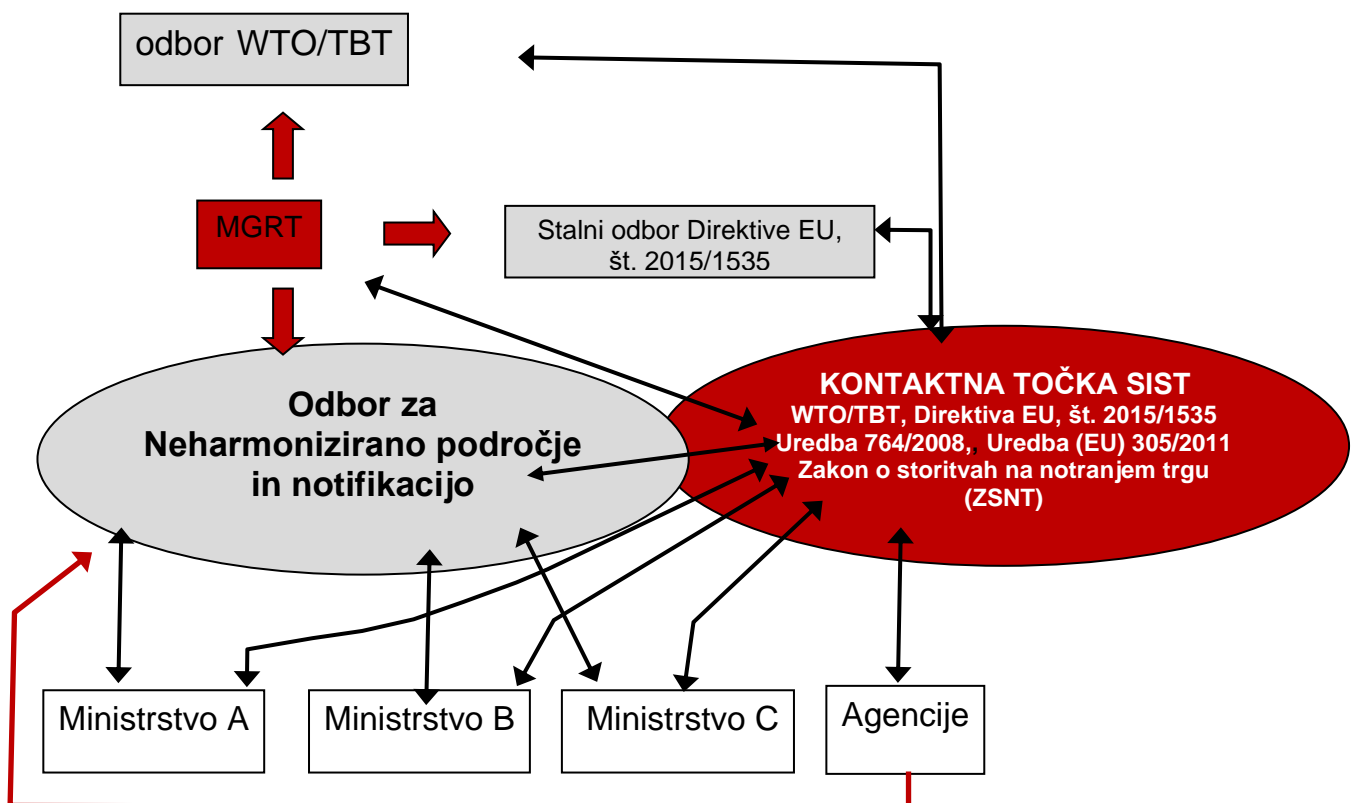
odbor WTO/TBT

MGRT

Stalni odbor Direktive EU, št. 2015/1535

Odbor za Neharmonizirano področje in notifikacijo

KONTAKTNA TOČKA SIST
WTO/TBT, Direktiva EU, št. 2015/1535
Uredba 764/2008, Uredba (EU) 305/2011
Zakon o storitvah na notranjem trgu (ZSNT)

Ministrstvo A

Ministrstvo B

Ministrstvo C

Agencije